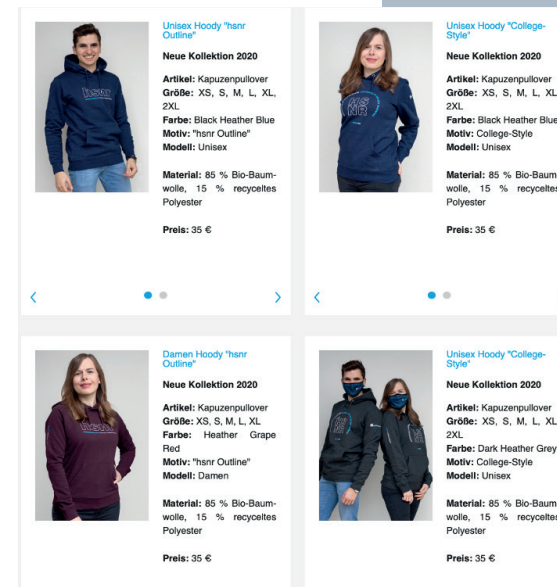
Unisex Hoody "hsnr Outline"

Neue Kollektion 2020

Artikel: Kapuzenpullover
Größe: XS, S, M, L, XL, 2XL
Farbe: Black Heather Blue
Motiv: "hsnr Outline"
Modell: Unisex

Material: 85 % Bio-Baumwolle, 15 % recyceltes Polyester

Preis: 35 €

‹ ›

Unisex Hoody "College-Style"

Neue Kollektion 2020

Artikel: Kapuzenpullover
Größe: XS, S, M, L, XL, 2XL
Farbe: Black Heather Blue
Motiv: College-Style
Modell: Unisex

Material: 85 % Bio-Baumwolle, 15 % recyceltes Polyester

Preis: 35 €

‹

Damen Hoody "hsnr Outline"

Neue Kollektion 2020

Artikel: Kapuzenpullover
Größe: XS, S, M, L, XL
Farbe: Heather Grape Red
Motiv: "hsnr Outline"
Modell: Damen

Material: 85 % Bio-Baumwolle, 15 % recyceltes Polyester

Preis: 35 €

Unisex Hoody "College-Style"

Neue Kollektion 2020

Artikel: Kapuzenpullover
Größe: XS, S, M, L, XL, 2XL
Farbe: Dark Heather Grey
Motiv: College-Style
Modell: Unisex

Material: 85 % Bio-Baumwolle, 15 % recyceltes Polyester

Preis: 35 €